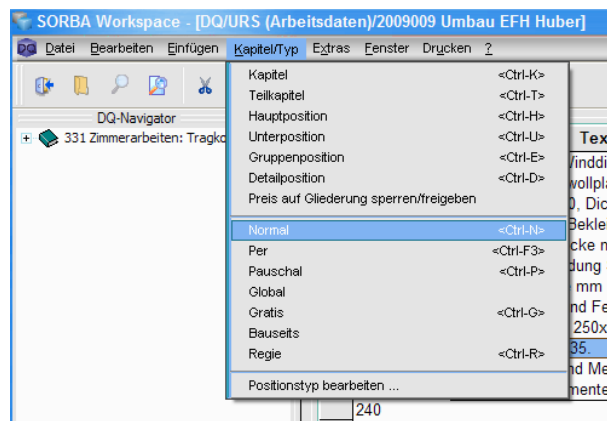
SORBA Workspace - [DQ/URS (Arbeitsdaten)/2009009 Umbau EFH Huber]

Datei Bearbeiten Einfügen Kapitel/Typ Extras Fenster Drucken ?

DQ-Navigator

331 Zimmerarbeiten: Tragko

| Kapitel | <Ctrl-K> |
|---|---|
| Teilkapitel | <Ctrl-T> |
| Hauptposition | <Ctrl-H> |
| Unterposition | <Ctrl-U> |
| Gruppenposition | <Ctrl-E> |
| Detailposition | <Ctrl-D> |
| Preis auf Gliederung sperren/freigeben | |
| Normal | <Ctrl-N> |
| Per | <Ctrl-F3> |
| Pauschal | <Ctrl-P> |
| Global | |
| Gratis | <Ctrl-G> |
| Bauseits | |
| Regie | <Ctrl-R> |
| Positionstyp bearbeiten ... | |

Tex
Vinddi
wollpla
0, Dic
Bekle
cke m
dung
mm
nd Fe
250x
35.
nd Me
mente
240